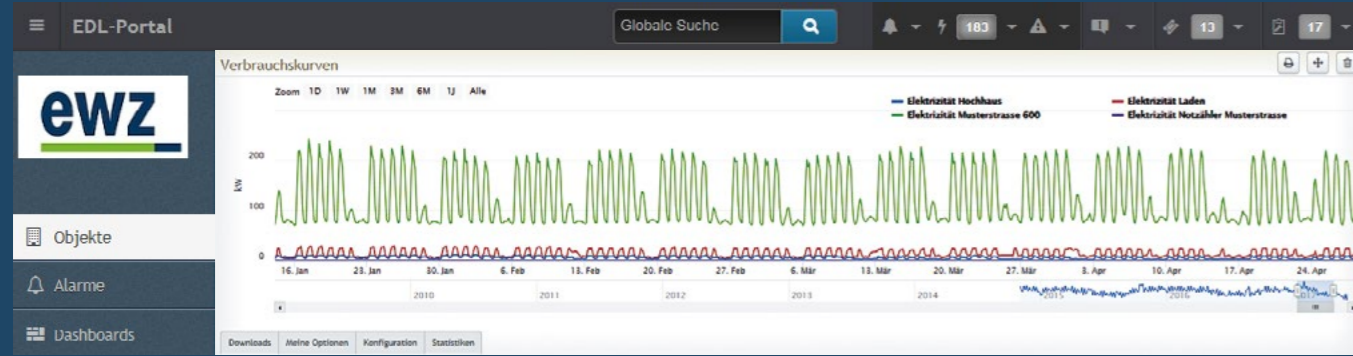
EDL-Portal

Globale Suche

183 13 17

ewz

Objekte

Alarme

Dashboards

Verbrauchskurven

Zoom 1D 1W 1M 3M 6M 1J Alle

Elektrizität Hochhaus
Elektrizität Musterstrasse 600
Elektrizität Laden
Elektrizität Notzähler Musterstrasse

kW

200
100
0

16. Jan 23. Jan 30. Jan 6. Feb 13. Feb 20. Feb 27. Feb 6. Mär 13. Mär 20. Mär 27. Mär 3. Apr 10. Apr 17. Apr 24. Apr

2010 2011 2012 2013 2014 2015 2016 2017

Downloads Meine Optionen Konfiguration Statistiken